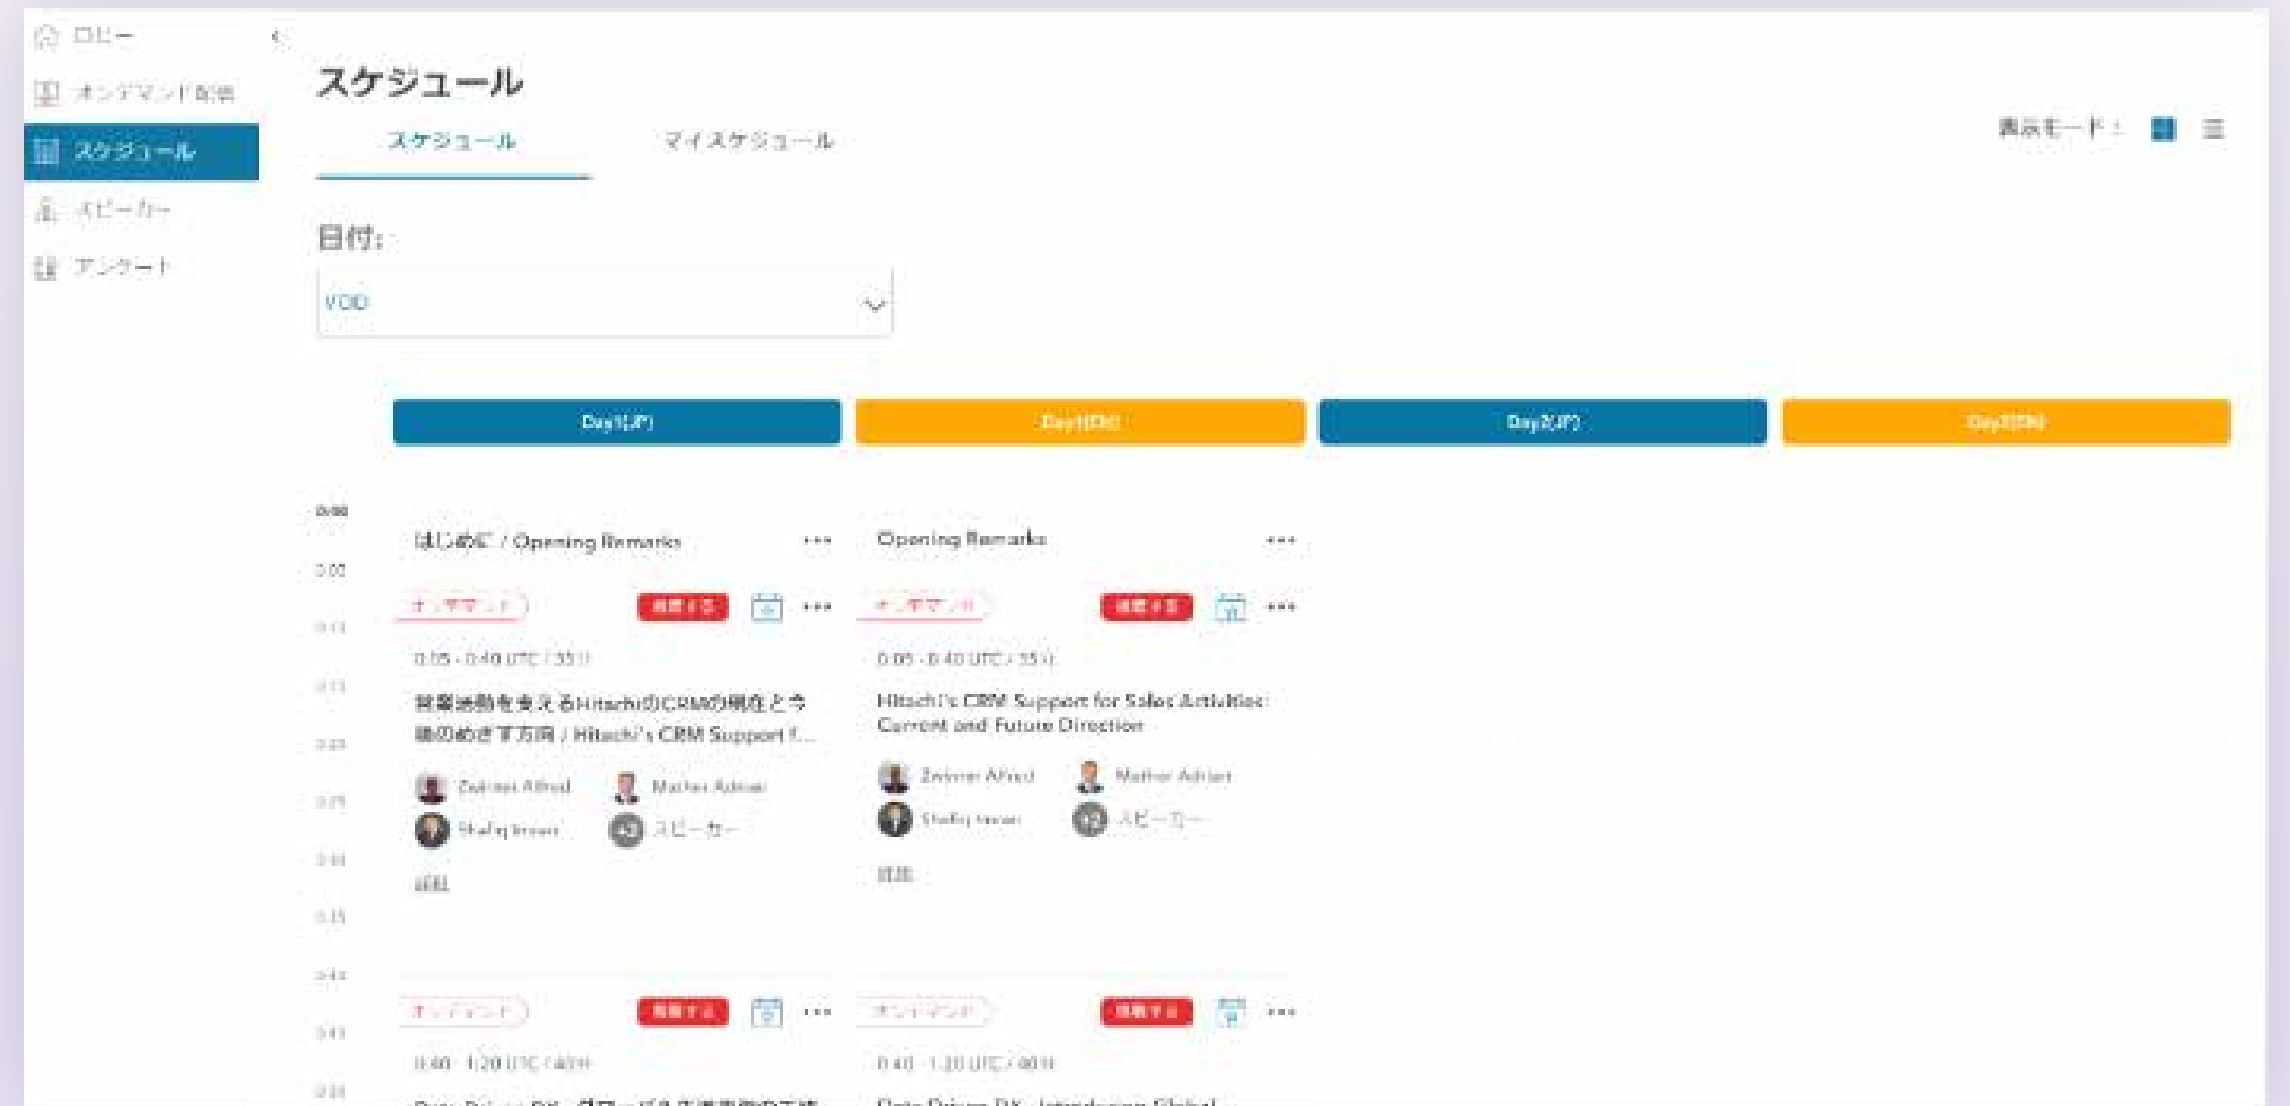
ロビー
オンデマンド配信
スケジュール
スピーカー
アンケート

スケジュール

スケジュール
マイスケジュール

表示モード：

日付：
VOD

Day1(JP)
Day1(EN)
Day2(JP)
Day2(EN)

0:00
0:00
0:10
0:15
0:20
0:25
0:30
0:35
0:40
0:45
0:50

はじめに / Opening Remarks
オンデマンド
視聴する
0:05 - 0:40 UTC / 35分
営業活動を支えるHitachiのCRMの現在と今後のめざす方向 / Hitachi's CRM Support f...
Zwimer Alfred
Mather Adrian
Shafiq Imran
スピーカー
詳細

Opening Remarks
オンデマンド
視聴する
0:05 - 0:40 UTC / 35分
Hitachi's CRM Support for Sales Activities: Current and Future Direction
Zwimer Alfred
Mathor Adrian
Shafiq Imran
スピーカー
詳細

オンデマンド
視聴する
0:40 - 1:20 UTC / 40分
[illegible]

オンデマンド
視聴する
0:40 - 1:20 UTC / 40分
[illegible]